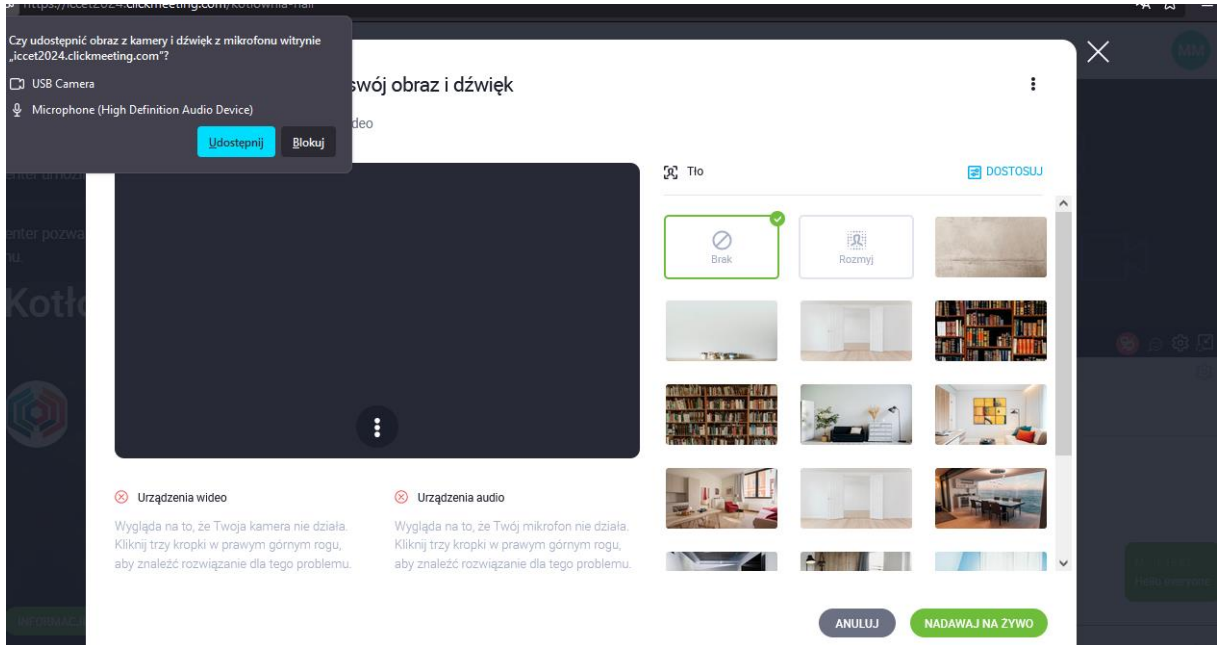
https://iccet2024.clickmeeting.com/kotlownia-hall

Czy udostępnić obraz z kamery i dźwięk z mikrofonu witrynie „iccet2024.clickmeeting.com”?

USB Camera

Microphone (High Definition Audio Device)

Udostępnij Blokuj

MM

swój obraz i dźwięk

deo

Tło

DOSTOSUJ

Brak

Rozmyj

Urządzenia wideo

Wygląda na to, że Twoja kamera nie działa. Kliknij trzy kropki w prawym górnym rogu, aby znaleźć rozwiązanie dla tego problemu.

Urządzenia audio

Wygląda na to, że Twój mikrofon nie działa. Kliknij trzy kropki w prawym górnym rogu, aby znaleźć rozwiązanie dla tego problemu.

ANULUJ

NADAWAJ NA ŻYWO

nter urucho

enter pozwa
nu.

Kotło

INFORMACJ